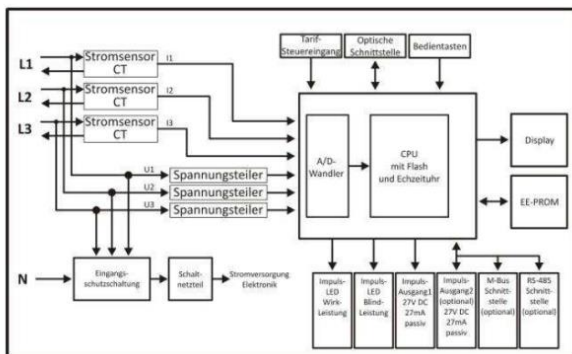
Tarif-Steuereingang

Optische Schnittstelle

Bedientasten

L1

Stromsensor CT

I1

L2

Stromsensor CT

I2

L3

Stromsensor CT

I3

U1

Spannungsteiler

U2

Spannungsteiler

U3

Spannungsteiler

A/D-Wandler

CPU mit Flash und Echzeituhr

Display

EE-PROM

N

Eingangsschutzschaltung

Schaltnetzteil

Stromversorgung Elektronik

Impuls-LED Wirk-Leistung

Impuls-LED Blind-Leistung

Impuls-Ausgang1 27V DC 27mA passiv

Impuls-Ausgang2 (optional) 27V DC 27mA passiv

M-Bus Schnittstelle (optional)

RS-485 Schnittstelle (optional)